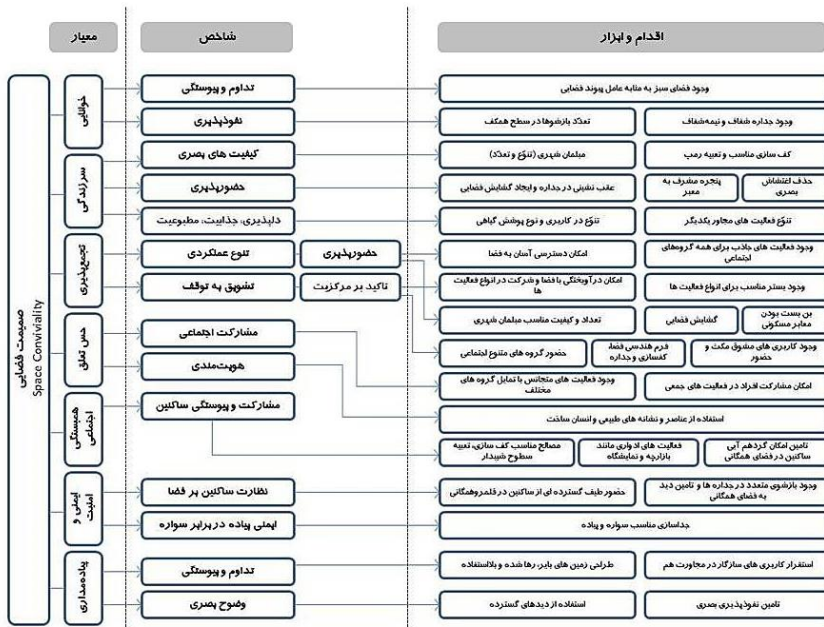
معیار

شاخص

اقدام و ابزار

صمیمیت فضایی
Space Conviviality

خوانایی

سرزندگی

تجمع‌پذیری

حس تعلق

همبستگی اجتماعی

ایمنی و امنیت

پیاده‌مداری

تداوم و پیوستگی

نفوذپذیری

کیفیت های بصری

حضورپذیری

دلپذیری، جذابیت، مطبوعیت

تنوع عملکردی

تشویق به توقف

حضورپذیری

تاکید بر مرکزیت

مشارکت اجتماعی

هویت‌مندی

مشارکت و پیوستگی ساکنین

نظارت ساکنین بر فضا

ایمنی پیاده در برابر سواره

تداوم و پیوستگی

وضوح بصری

وجود فضای سبز به مثابه عامل پیوند فضایی

وجود جداره شفاف و نیمه‌شفاف

تعدد بازشوها در سطح همکف

کف سازی مناسب و تعبیه رمپ

مبلمان شهری (تنوع و تعدد)

حذف اغتشاش بصری

پنجره مشرف به معبر

عقب نشینی در جداره و ایجاد گشایش فضایی

تنوع فعالیت های مجاور یکدیگر

تنوع در کاربری و نوع پوشش گیاهی

وجود فعالیت های جاذب برای همه گروه‌های اجتماعی

امکان دسترسی آسان به فضا

وجود بستر مناسب برای انواع فعالیت ها

امکان درآمیختگی با فضا و شرکت در انواع فعالیت ها

بن بست بودن معابر مسکونی

گشایش فضایی

تعداد و کیفیت مناسب مبلمان شهری

وجود کاربری های مشوق مکث و حضور

فرم هندسی فضا، کفسازی و جداره

حضور گروه های متنوع اجتماعی

امکان مشارکت افراد در فعالیت های جمعی

وجود فعالیت های متجانس با تمایل گروه های مختلف

استفاده از عناصر و نشانه های طبیعی و انسان ساخت

تامین امکان گردهم آیی ساکنین در فضای همگانی

فعالیت های ادواری مانند بازارچه و نمایشگاه

مصالح مناسب کف سازی، تعبیه سطوح شیبدار

وجود بازشوی متعدد در جداره ها و تامین دید به فضای همگانی

حضور طیف گسترده ای از ساکنین در قلمرو همگانی

جداسازی مناسب سواره و پیاده

استقرار کاربری های سازگار در مجاورت هم

طراحی زمین های بایر، رها شده و بلااستفاده

تامین نفوذپذیری بصری

استفاده از دیدهای گسترده